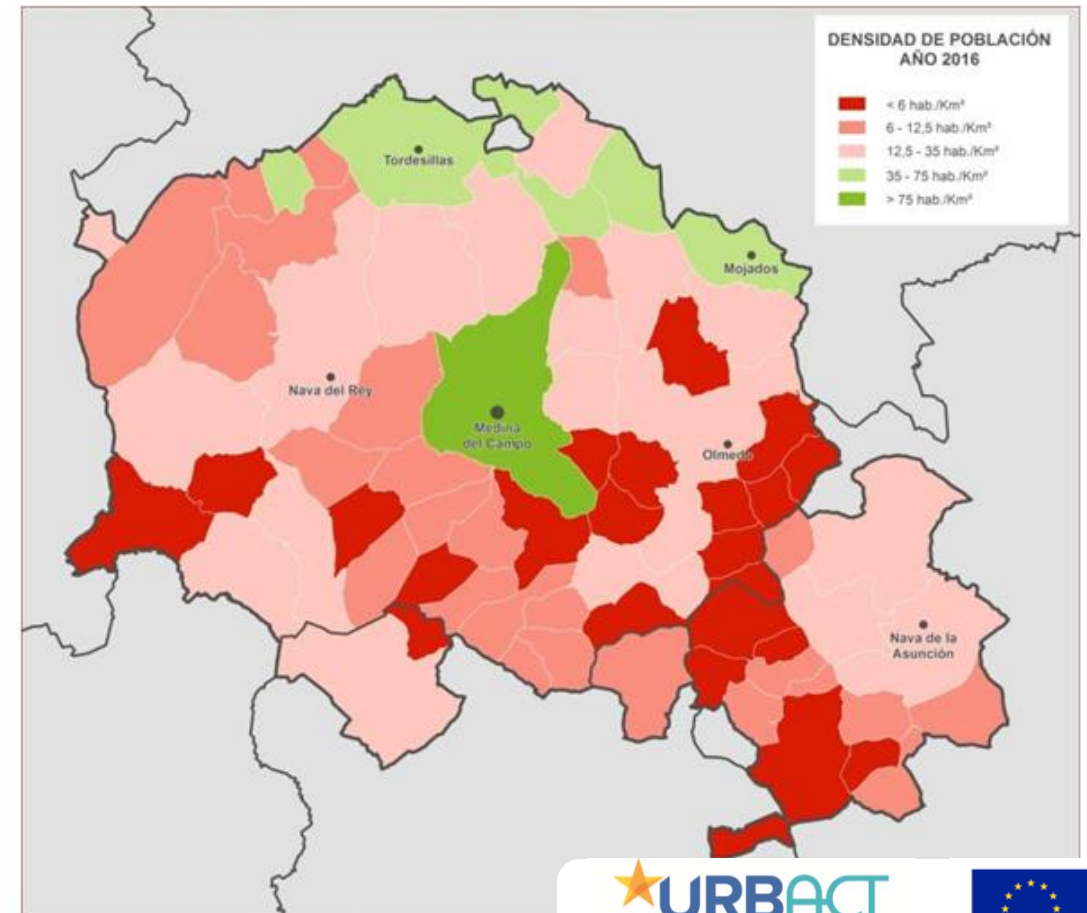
DENSIDAD DE POBLACIÓN
AÑO 2016

< 6 hab./Km²
6 - 12,5 hab./Km²
12,5 - 35 hab./Km²
35 - 75 hab./Km²
> 75 hab./Km²

Tordesillas

Mojados

Nava del Rey

Medina del Campo

Olmedo

Nava de la Asunción

URBACT